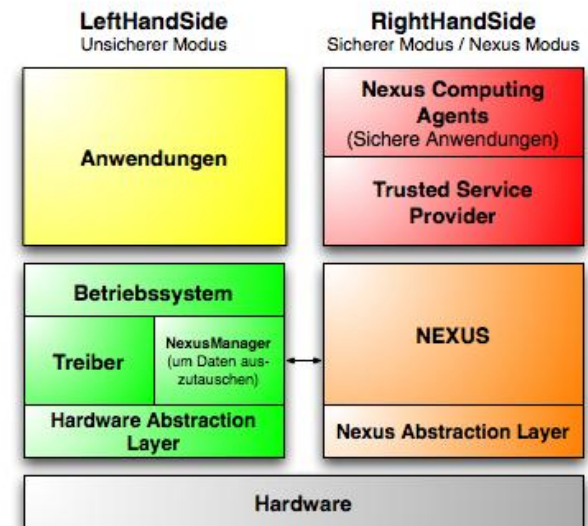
LeftHandSide
Unsicherer Modus

RightHandSide
Sicherer Modus / Nexus Modus

Anwendungen

Nexus Computing Agents
(Sichere Anwendungen)

Trusted Service Provider

Betriebssystem

Treiber

NexusManager
(um Daten auszutauschen)

Hardware Abstraction Layer

NEXUS

Nexus Abstraction Layer

Hardware